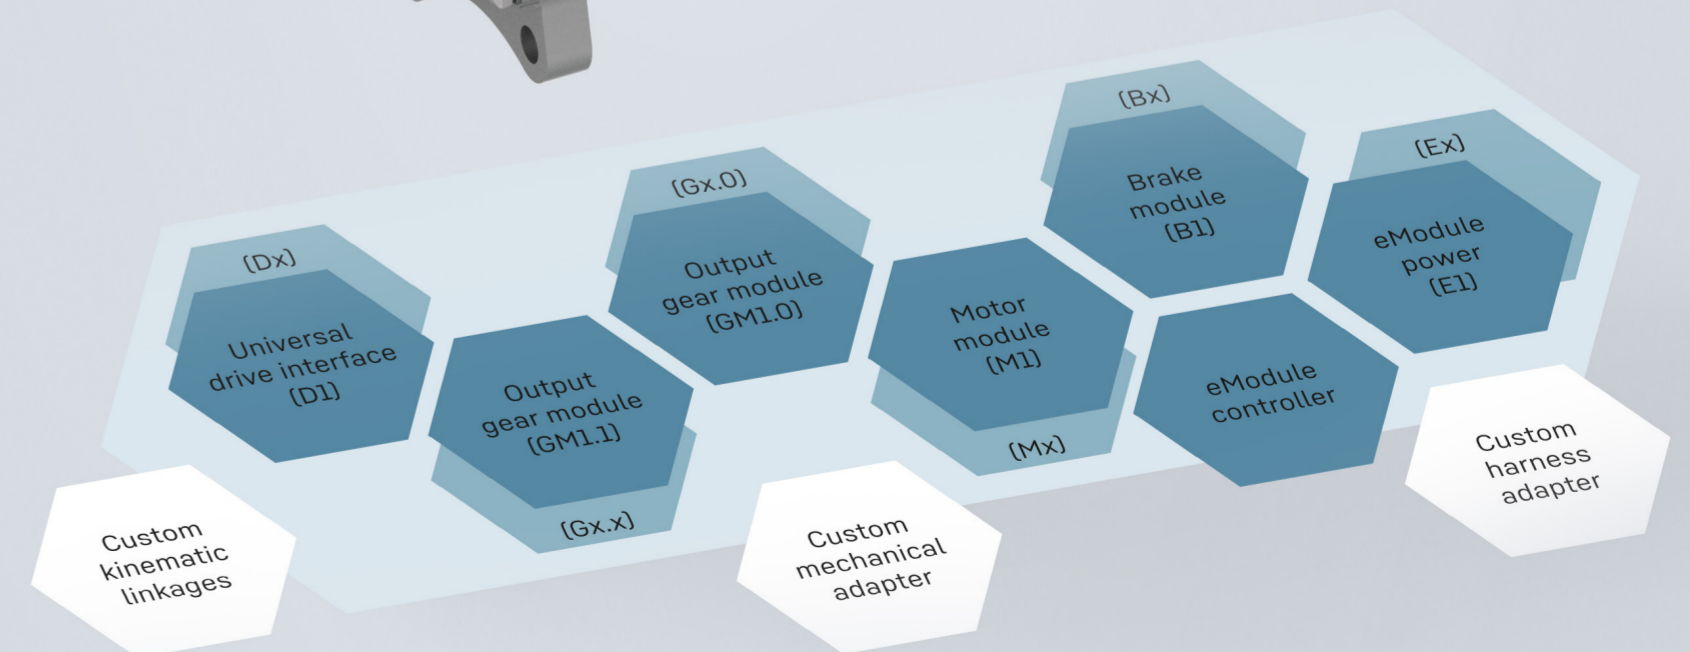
(Dx)

Universal drive interface (D1)

Output gear module (GM1.1)

(Gx.x)

(Gx.0)

Output gear module (GM1.0)

Motor module (M1)

(Mx)

(Bx)

Brake module (B1)

eModule controller

(Ex)

eModule power (E1)

Custom kinematic linkages

Custom mechanical adapter

Custom harness adapter